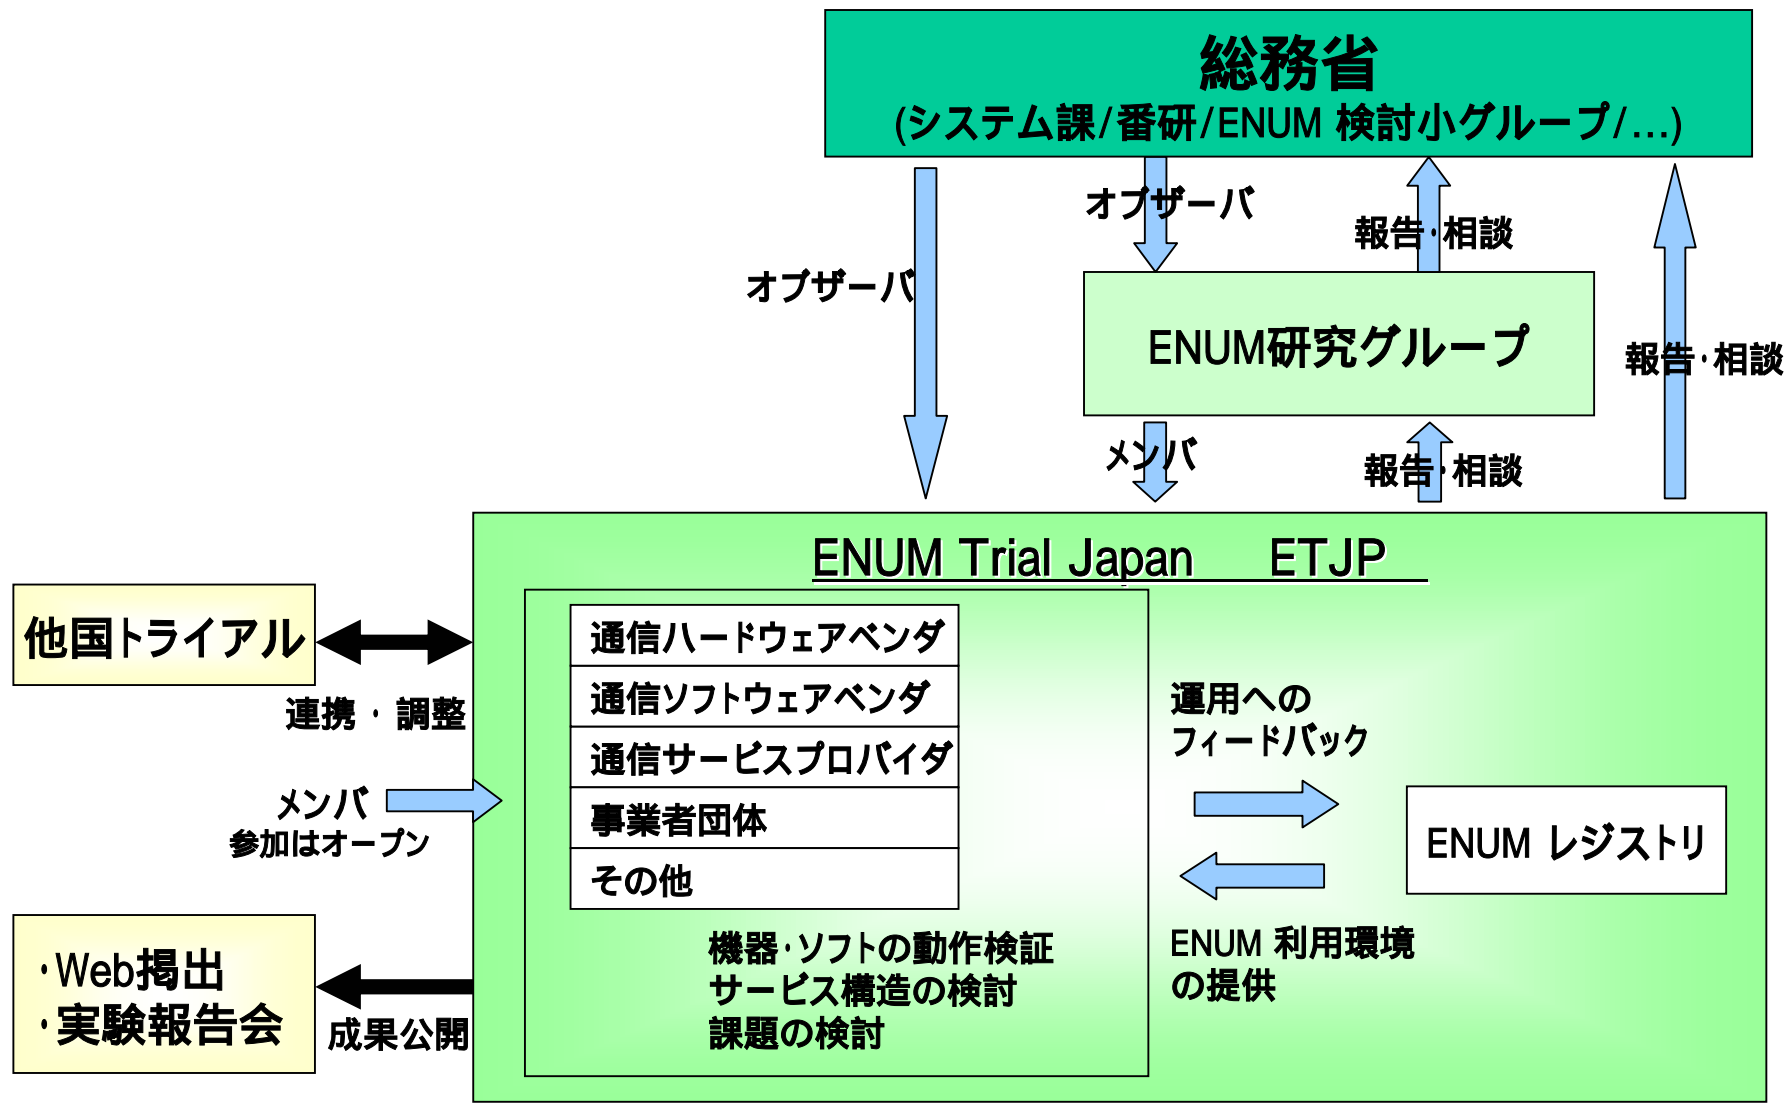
総務省
(システム課/番研/ENUM 検討小グループ/…)

オブザーバ

オブザーバ

報告・相談

ENUM研究グループ

報告・相談

メンバ

報告・相談

ENUM Trial Japan　ETJP

他国トライアル

連携・調整

| 通信ハードウェアベンダ |
|---|
| 通信ソフトウェアベンダ |
| 通信サービスプロバイダ |
| 事業者団体 |
| その他 |

運用への
フィードバック

ENUM レジストリ

メンバ
参加はオープン

ENUM 利用環境
の提供

機器・ソフトの動作検証
サービス構造の検討
課題の検討

・Web掲出
・実験報告会

成果公開